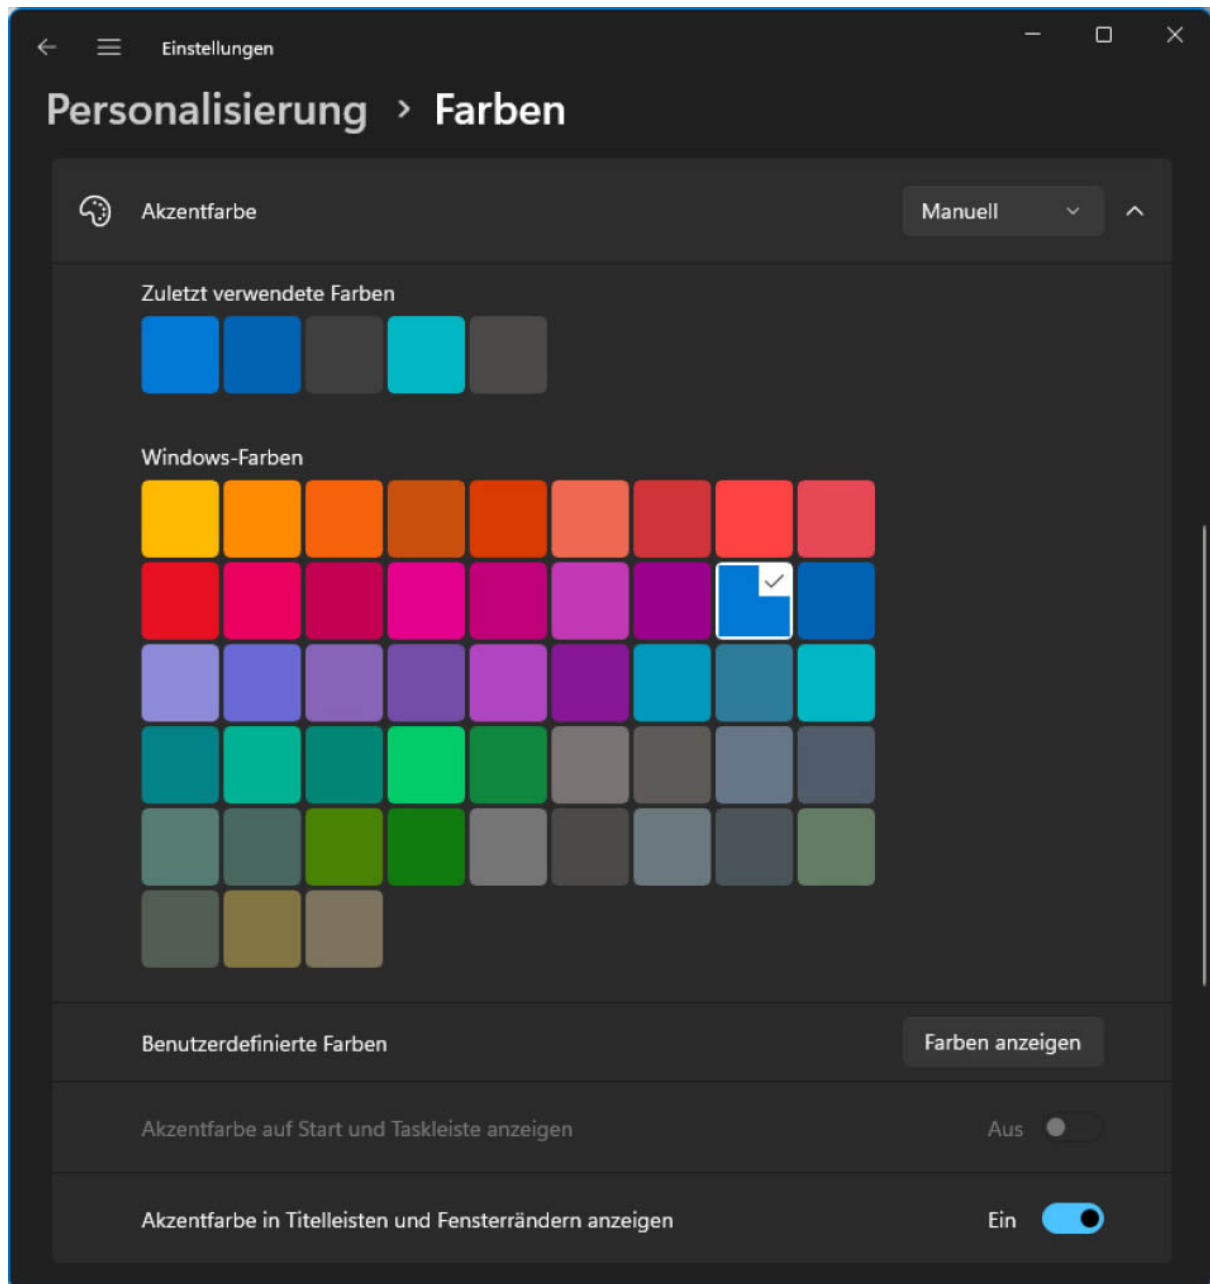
Einstellungen

Personalisierung > Farben

Akzentfarbe

Manuell

Zuletzt verwendete Farben

Windows-Farben

Benutzerdefinierte Farben

Farben anzeigen

Akzentfarbe auf Start und Taskleiste anzeigen

Aus

Akzentfarbe in Titelleisten und Fensterrändern anzeigen

Ein